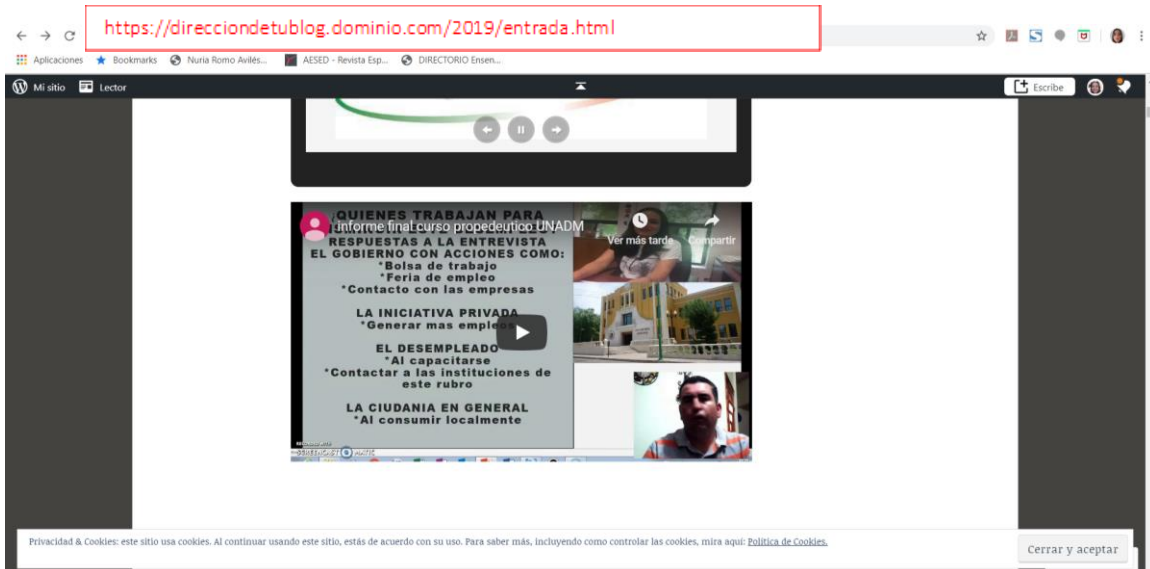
https://direcciondetublog.dominio.com/2019/entrada.html

Aplicaciones Bookmarks Nuria Romo Avilés... AESED - Revista Esp... DIRECTORIO Ensen...

Mi sitio Lector

Escribe

QUIENES TRABAJAN PARA
informe final curso propedeutico UNADM
Ver más tarde
Compartir
RESPUESTAS A LA ENTREVISTA
EL GOBIERNO CON ACCIONES COMO:
*Bolsa de trabajo
*Feria de empleo
*Contacto con las empresas

LA INICIATIVA PRIVADA
*Generar mas empleos

EL DESEMPLEADO
*Al capacitarse
*Contactar a las instituciones de este rubro

LA CIUDANIA EN GENERAL
*Al consumir localmente

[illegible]

Privacidad & Cookies: este sitio usa cookies. Al continuar usando este sitio, estás de acuerdo con su uso. Para saber más, incluyendo como controlar las cookies, mira aquí: Política de Cookies.

Cerrar y aceptar